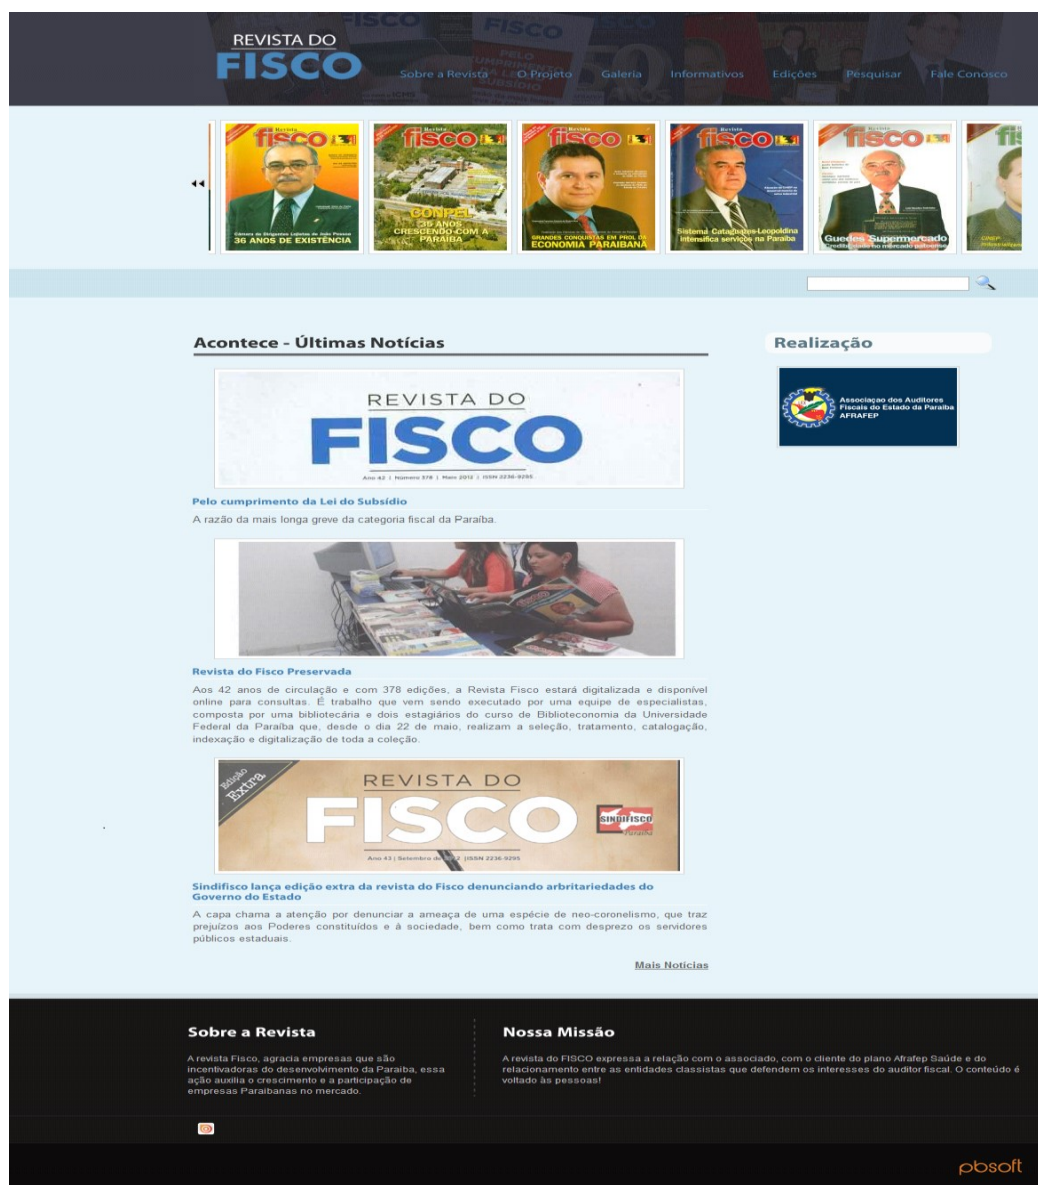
REVISTA DO
FISCO

Sobre a Revista O Projeto Galeria Informativos Edições Pesquisar Fale Conosco

Revista fisco
36 ANOS DE EXISTÊNCIA

Revista fisco
CONPEL 35 ANOS CRESCENDO COM A PARAÍBA

Revista fisco
GRANDES CONQUISTAS EM PROL DA ECONOMIA PARAIBANA

Revista fisco
Sistema Cataguases-Leopoldina intensifica serviços na Paraíba

Revista fisco
Guedes Supermercado

Acontece - Últimas Notícias

REVISTA DO
FISCO
Ano 42 | Número 378 | Maio 2012 | ISSN 2236-9295

Pelo cumprimento da Lei do Subsídio

A razão da mais longa greve da categoria fiscal da Paraíba.

Revista do Fisco Preservada

Aos 42 anos de circulação e com 378 edições, a Revista Fisco estará digitalizada e disponível online para consultas. É trabalho que vem sendo executado por uma equipe de especialistas, composta por uma bibliotecária e dois estagiários do curso de Biblioteconomia da Universidade Federal da Paraíba que, desde o dia 22 de maio, realizam a seleção, tratamento, catalogação, indexação e digitalização de toda a coleção.

Edição Extra
REVISTA DO
FISCO
SINDIFISCO Paraíba
Ano 43 | Setembro de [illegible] | ISSN 2236-9295

Sindifisco lança edição extra da revista do Fisco denunciando arbitrariedades do Governo do Estado

A capa chama a atenção por denunciar a ameaça de uma espécie de neo-coronelismo, que traz prejuízos aos Poderes constituídos e à sociedade, bem como trata com desprezo os servidores públicos estaduais.

Mais Notícias

Realização

Associação dos Auditores Fiscais do Estado da Paraíba AFRAFEP

Sobre a Revista

A revista Fisco, agracia empresas que são incentivadoras do desenvolvimento da Paraíba, essa ação auxilia o crescimento e a participação de empresas Paraibanas no mercado.

Nossa Missão

A revista do FISCO expressa a relação com o associado, com o cliente do plano Afrafep Saúde e do relacionamento entre as entidades classistas que defendem os interesses do auditor fiscal. O conteúdo é voltado às pessoas!

pbsoft